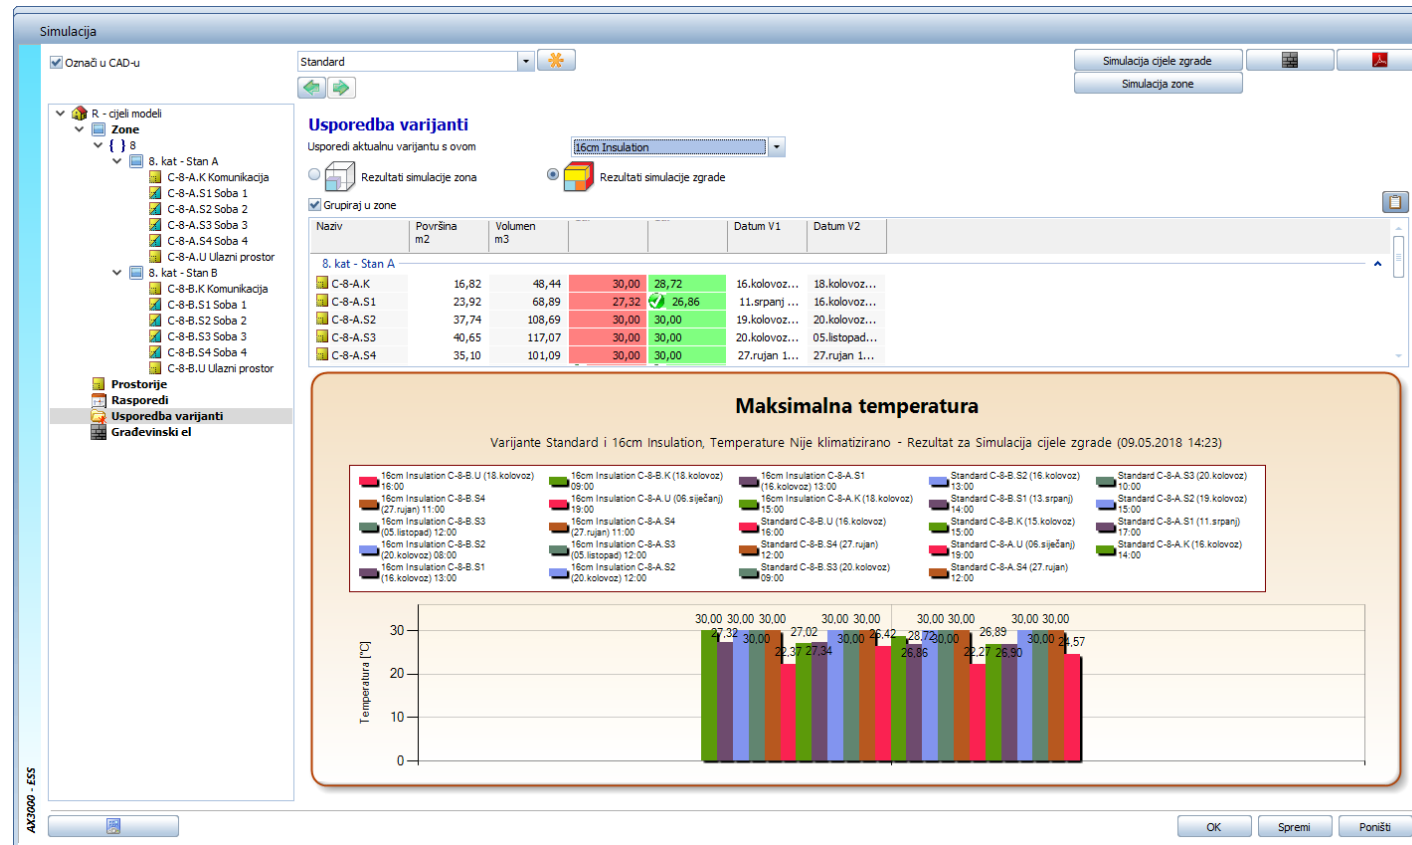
Simulacija

Označi u CAD-u

Standard

Simulacija cijele zgrade

Simulacija zone

R - cijeli modeli
Zone
{ } 8
8. kat - Stan A
C-8-A.K Komunikacija
C-8-A.S1 Soba 1
C-8-A.S2 Soba 2
C-8-A.S3 Soba 3
C-8-A.S4 Soba 4
C-8-A.U Ulazni prostor
8. kat - Stan B
C-8-B.K Komunikacija
C-8-B.S1 Soba 1
C-8-B.S2 Soba 2
C-8-B.S3 Soba 3
C-8-B.S4 Soba 4
C-8-B.U Ulazni prostor
Prostorije
Rasporedi
Usporedba varijanti
Građevinski el

Usporedba varijanti

Usporedi aktualnu varijantu s ovom 16cm Insulation

Rezultati simulacije zona

Rezultati simulacije zgrade

Grupiraj u zone

| Naziv | Površina m2 | Volumen m3 | | | Datum V1 | Datum V2 |
|---|---|---|---|---|---|---|
| 8. kat - Stan A | | | | | | |
| C-8-A.K | 16,82 | 48,44 | 30,00 | 28,72 | 16.kolovoz... | 18.kolovoz... |
| C-8-A.S1 | 23,92 | 68,89 | 27,32 | 26,86 | 11.srpanj ... | 16.kolovoz... |
| C-8-A.S2 | 37,74 | 108,69 | 30,00 | 30,00 | 19.kolovoz... | 20.kolovoz... |
| C-8-A.S3 | 40,65 | 117,07 | 30,00 | 30,00 | 20.kolovoz... | 05.listopad... |
| C-8-A.S4 | 35,10 | 101,09 | 30,00 | 30,00 | 27.rujan 1... | 27.rujan 1... |

Maksimalna temperatura

Varijante Standard i 16cm Insulation, Temperature Nije klimatizirano - Rezultat za Simulacija cijele zgrade (09.05.2018 14:23)

16cm Insulation C-8-B.U (18.kolovoz) 16:00
16cm Insulation C-8-B.S4 (27.rujan) 11:00
16cm Insulation C-8-B.S3 (05.listopad) 12:00
16cm Insulation C-8-B.S2 (20.kolovoz) 08:00
16cm Insulation C-8-B.S1 (16.kolovoz) 13:00
16cm Insulation C-8-B.K (18.kolovoz) 09:00
16cm Insulation C-8-A.U (06.siječanj) 19:00
16cm Insulation C-8-A.S4 (27.rujan) 11:00
16cm Insulation C-8-A.S3 (05.listopad) 12:00
16cm Insulation C-8-A.S2 (20.kolovoz) 12:00
16cm Insulation C-8-A.S1 (16.kolovoz) 13:00
16cm Insulation C-8-A.K (18.kolovoz) 15:00
Standard C-8-B.U (16.kolovoz) 16:00
Standard C-8-B.S4 (27.rujan) 12:00
Standard C-8-B.S3 (20.kolovoz) 09:00
Standard C-8-B.S2 (16.kolovoz) 13:00
Standard C-8-B.S1 (13.srpanj) 14:00
Standard C-8-B.K (15.kolovoz) 15:00
Standard C-8-A.U (06.siječanj) 19:00
Standard C-8-A.S4 (27.rujan) 12:00
Standard C-8-A.S3 (20.kolovoz) 10:00
Standard C-8-A.S2 (19.kolovoz) 15:00
Standard C-8-A.S1 (11.srpanj) 17:00
Standard C-8-A.K (16.kolovoz) 14:00

Temperatura [°C]
30
20
10
0
30,00 27,32 30,00 30,00 30,00 22,37 27,02 27,34 30,00 30,00 30,00 26,42 28,72 26,86 30,00 30,00 30,00 22,27 26,89 26,90 30,00 30,00 30,00 24,57

AX3000 - ESS

OK
Spremi
Poništi